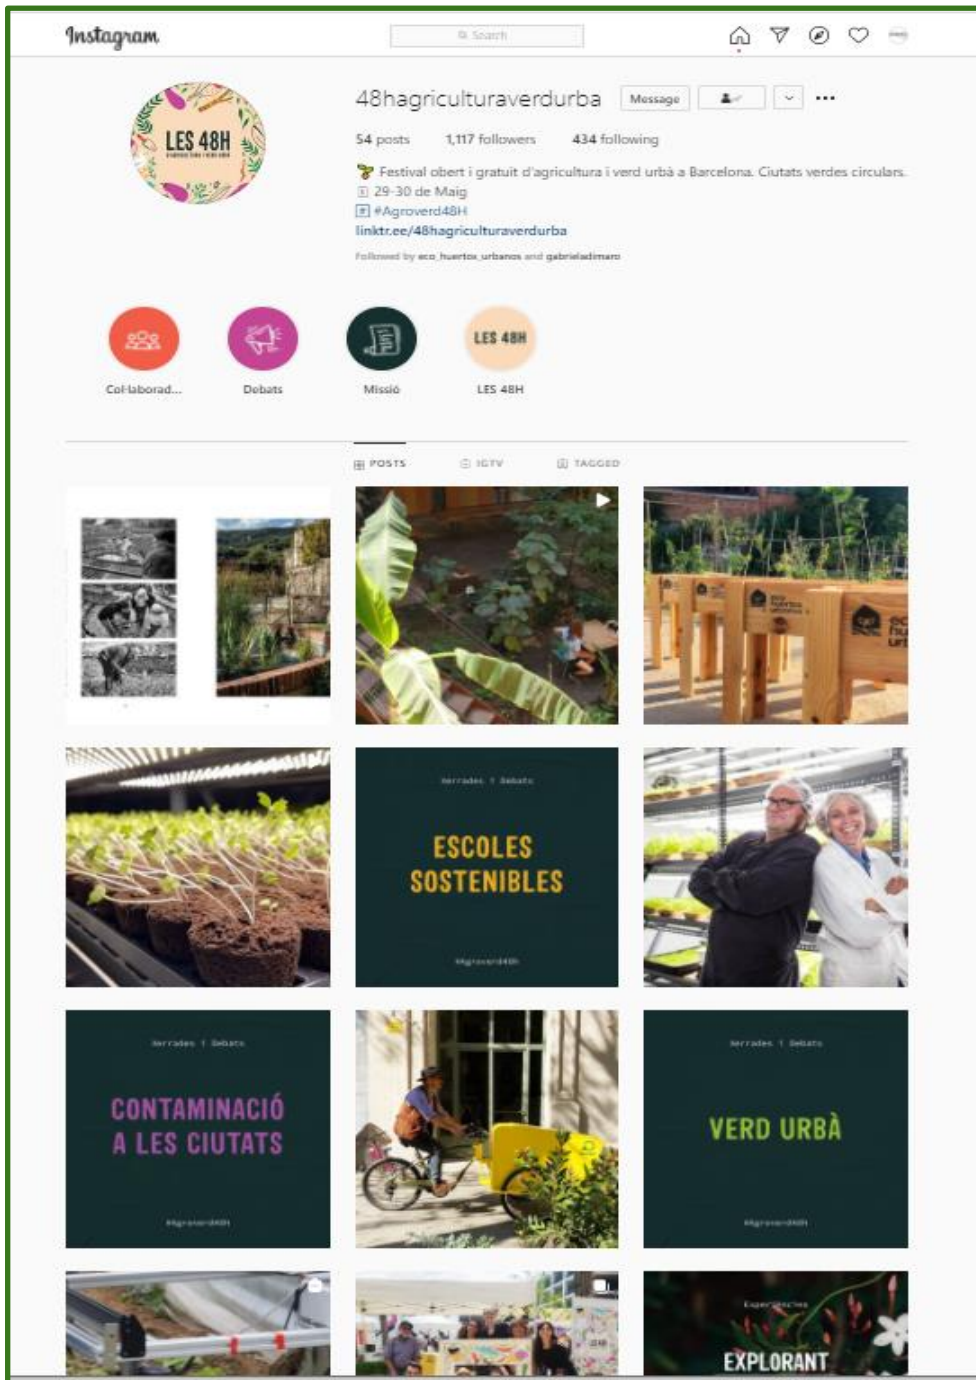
Instagram

Search

48hagriculturaverdurba Message

54 posts 1,117 followers 434 following

Festival obert i gratuït d'agricultura i verd urbà a Barcelona. Ciutats verdes circulars.
29-30 de Maig
#Agroverd48H
linktr.ee/48hagriculturaverdurba
Followed by eco_huertos_urbanos and gabrieladimaro

LES 48H

Col·laborad... Debats Missió LES 48H

POSTS IGTV TAGGED

Xerrades | Debats
ESCOLES SOSTENIBLES
#Agroverd48H

Xerrades | Debats
CONTAMINACIÓ A LES CIUTATS
#Agroverd48H

Xerrades | Debats
VERD URBÀ
#Agroverd48H

Experiències
EXPLORANT